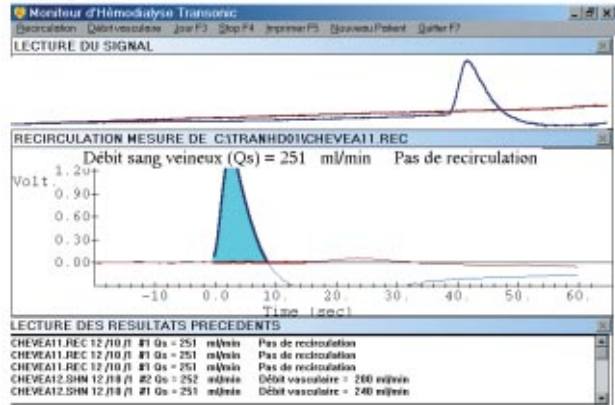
Moniteur d'Hémodialyse Transonic

Recirculation Débit vasculaire Jour F3 Stop F4 Imprimer F5 Nouveau Patient Quitter F7

LECTURE DU SIGNAL

RECIRCULATION MESURE DE C:\TRANHD01\CHEVEA11.REC

Débit sang veineux (Qs) = 251 ml/min Pas de recirculation

Volt. 1.20 0.90 0.60 0.30 0.00

-10 0.0 10. 20. 30. 40. 50. 60.

Time (sec)

LECTURE DES RESULTATS PRECEDENTS

CHEVEA11.REC 12 /10 /1 #1 Qs = 251 ml/min Pas de recirculation
CHEVEA11.REC 12 /10 /1 #1 Qs = 251 ml/min Pas de recirculation
CHEVEA11.REC 12 /10 /1 #1 Qs = 251 ml/min Pas de recirculation
CHEVEA12.SHN 12 /10 /1 #2 Qs = 252 ml/min Débit vasculaire = 200 ml/min
CHEVEA12.SHN 12 /10 /1 #1 Qs = 251 ml/min Débit vasculaire = 240 ml/min